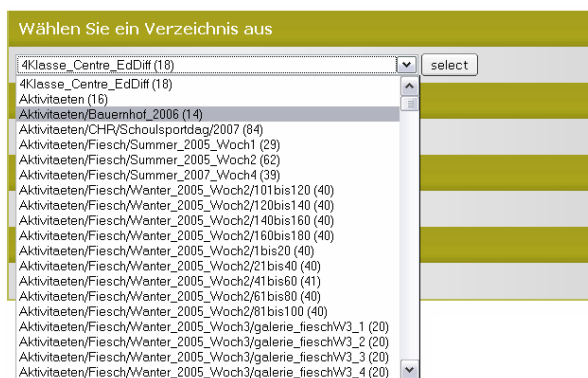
Wählen Sie ein Verzeichnis aus

4Klasse_Centre_EdDiff (18)

select

4Klasse_Centre_EdDiff (18)
Aktivitaeten (16)
Aktivitaeten/Bauernhof_2006 (14)
Aktivitaeten/CHR/Schoulsportdag/2007 (84)
Aktivitaeten/Fiesch/Summer_2005_Woch1 (29)
Aktivitaeten/Fiesch/Summer_2005_Woch2 (62)
Aktivitaeten/Fiesch/Summer_2007_Woch4 (39)
Aktivitaeten/Fiesch/Wanter_2005_Woch2/101bis120 (40)
Aktivitaeten/Fiesch/Wanter_2005_Woch2/120bis140 (40)
Aktivitaeten/Fiesch/Wanter_2005_Woch2/140bis160 (40)
Aktivitaeten/Fiesch/Wanter_2005_Woch2/160bis180 (40)
Aktivitaeten/Fiesch/Wanter_2005_Woch2/1bis20 (40)
Aktivitaeten/Fiesch/Wanter_2005_Woch2/21bis40 (40)
Aktivitaeten/Fiesch/Wanter_2005_Woch2/41bis60 (41)
Aktivitaeten/Fiesch/Wanter_2005_Woch2/61bis80 (40)
Aktivitaeten/Fiesch/Wanter_2005_Woch2/81bis100 (40)
Aktivitaeten/Fiesch/Wanter_2005_Woch3/galerie_fieschW3_1 (20)
Aktivitaeten/Fiesch/Wanter_2005_Woch3/galerie_fieschW3_2 (20)
Aktivitaeten/Fiesch/Wanter_2005_Woch3/galerie_fieschW3_3 (20)
Aktivitaeten/Fiesch/Wanter_2005_Woch3/galerie_fieschW3_4 (20)